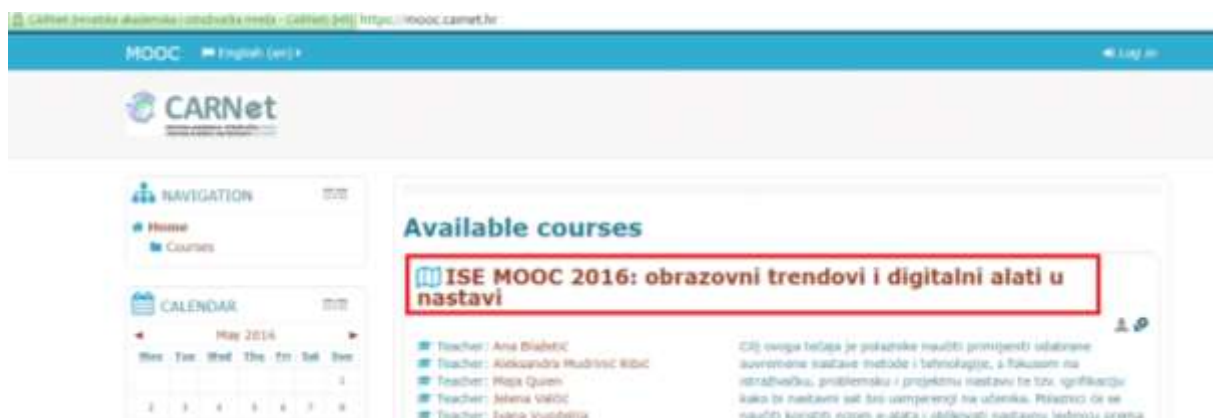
CARNet (hrvatska akademska i istraživačka mreža - CARNet) [HR] https://mooc.carnet.hr

MOOC English (en)

Log in

CARNet

NAVIGATION

Home
Courses

CALENDAR

May 2016

| Mon | Tue | Wed | Thu | Fri | Sat | Sun |
|---|---|---|---|---|---|---|
| | | | | | | 1 |
| 2 | 3 | 4 | 5 | 6 | 7 | 8 |

Available courses

ISE MOOC 2016: obrazovni trendovi i digitalni alati u nastavi

Teacher: Ana Bladetić
Teacher: Aleksandra Mudrinić Ribić
Teacher: Maja Quien
Teacher: Jelena Vašić
Teacher: Ivana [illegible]

Cilj ovoga tečaja je polaznike naučiti primijeniti odabrane suvremene nastavne metode i tehnologije, s fokusom na istraživačku, problemsku i projektnu nastavu te tzv. igrifikaciju kako bi nastavni sat bio usmjereniji na učenika. Polaznici će se naučiti koristiti nizom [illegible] i oblikovati nastavnu jedinicu prema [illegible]